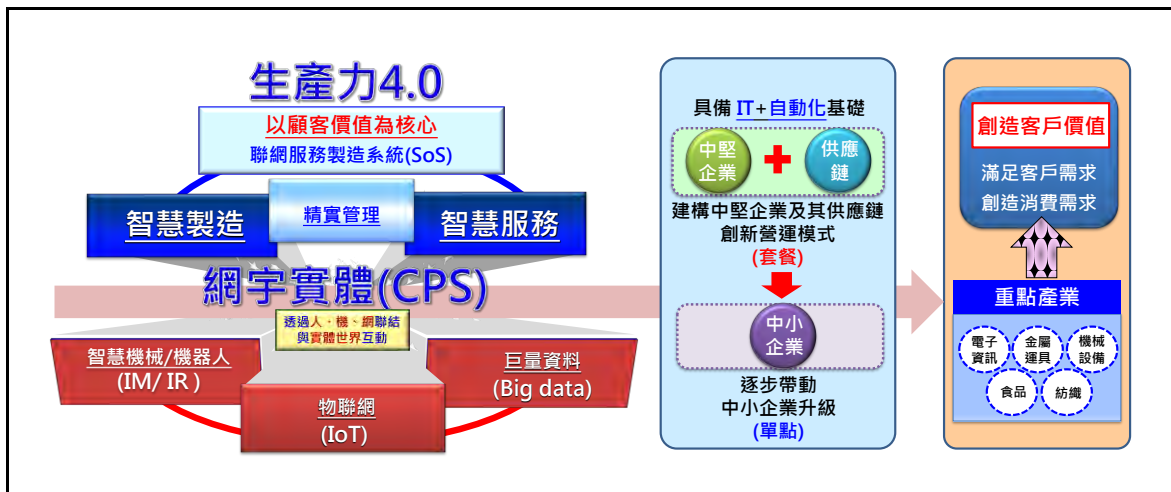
生產力4.0

以顧客價值為核心
聯網服務製造系統(SoS)

智慧製造

精實管理

智慧服務

網宇實體(CPS)

透過人、機、網聯結與實體世界互動

智慧機械/機器人
(IM/ IR )

物聯網
(IoT)

巨量資料
(Big data)

具備 IT+自動化基礎

中堅企業

供應鏈

建構中堅企業及其供應鏈創新營運模式
(套餐)

中小企業

逐步帶動
中小企業升級
(單點)

創造客戶價值

滿足客戶需求
創造消費需求

重點產業

電子資訊

金屬運具

機械設備

食品

紡織